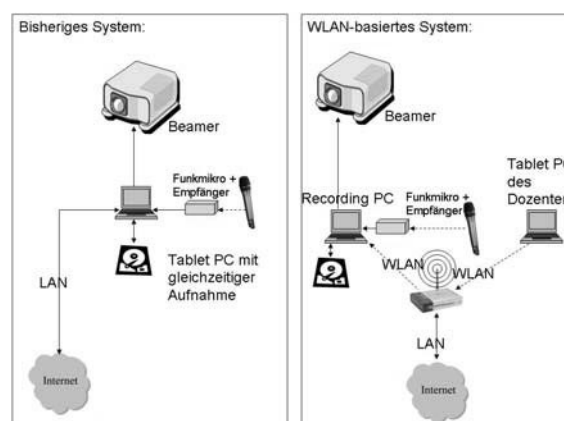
Bisheriges System:

Beamer

Funkmikro + Empfänger

Tablet PC mit gleichzeitiger Aufnahme

LAN

Internet

WLAN-basiertes System:

Beamer

Tablet PC des Dozenten

Recording PC

Funkmikro + Empfänger

WLAN

WLAN

LAN

Internet